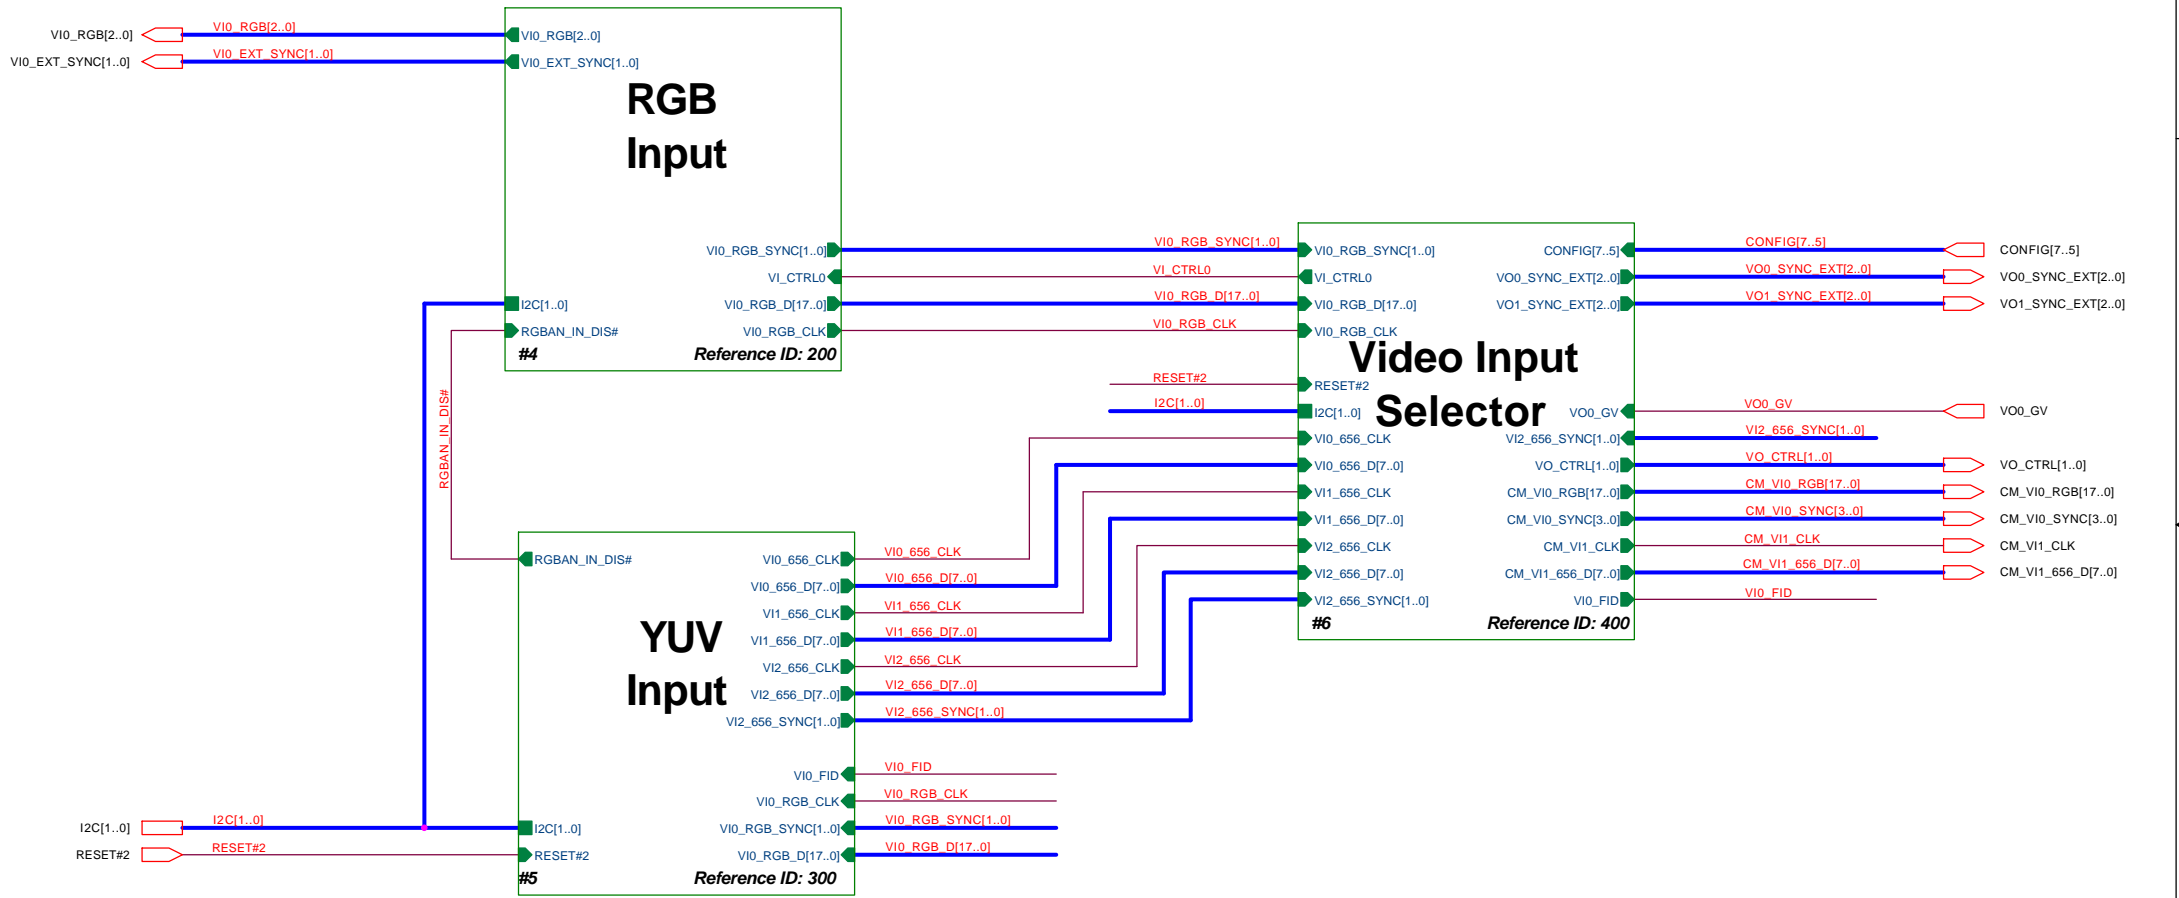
VI0_RGB[2..0]
VI0_RGB[2..0]
VI0_EXT_SYNC[1..0]
VI0_EXT_SYNC[1..0]

VI0_RGB[2..0]
VI0_EXT_SYNC[1..0]
RGB
Input
VI0_RGB_SYNC[1..0]
VI_CTRL0
I2C[1..0]
VI0_RGB_D[17..0]
RGBAN_IN_DIS#
VI0_RGB_CLK
#4
Reference ID: 200

RGBAN_IN_DIS#

VI0_RGB_SYNC[1..0]
VI_CTRL0
VI0_RGB_D[17..0]
VI0_RGB_CLK
RESET#2
I2C[1..0]

VI0_RGB_SYNC[1..0]
VI_CTRL0
VI0_RGB_D[17..0]
VI0_RGB_CLK
Video Input
RESET#2
I2C[1..0]
Selector
VI0_656_CLK
VI0_656_D[7..0]
VI1_656_CLK
VI1_656_D[7..0]
VI2_656_CLK
VI2_656_D[7..0]
VI2_656_SYNC[1..0]
#6
CONFIG[7..5]
VO0_SYNC_EXT[2..0]
VO1_SYNC_EXT[2..0]
VO0_GV
VI2_656_SYNC[1..0]
VO_CTRL[1..0]
CM_VI0_RGB[17..0]
CM_VI0_SYNC[3..0]
CM_VI1_CLK
CM_VI1_656_D[7..0]
VI0_FID
Reference ID: 400

CONFIG[7..5]
VO0_SYNC_EXT[2..0]
VO1_SYNC_EXT[2..0]
VO0_GV
VI2_656_SYNC[1..0]
VO_CTRL[1..0]
CM_VI0_RGB[17..0]
CM_VI0_SYNC[3..0]
CM_VI1_CLK
CM_VI1_656_D[7..0]
VI0_FID

CONFIG[7..5]
VO0_SYNC_EXT[2..0]
VO1_SYNC_EXT[2..0]
VO0_GV
VO_CTRL[1..0]
CM_VI0_RGB[17..0]
CM_VI0_SYNC[3..0]
CM_VI1_CLK
CM_VI1_656_D[7..0]

RGBAN_IN_DIS#
YUV
Input
VI0_656_CLK
VI0_656_D[7..0]
VI1_656_CLK
VI1_656_D[7..0]
VI2_656_CLK
VI2_656_D[7..0]
VI2_656_SYNC[1..0]
VI0_FID
VI0_RGB_CLK
I2C[1..0]
VI0_RGB_SYNC[1..0]
RESET#2
VI0_RGB_D[17..0]
#5
Reference ID: 300

VI0_656_CLK
VI0_656_D[7..0]
VI1_656_CLK
VI1_656_D[7..0]
VI2_656_CLK
VI2_656_D[7..0]
VI2_656_SYNC[1..0]
VI0_FID
VI0_RGB_CLK
VI0_RGB_SYNC[1..0]
VI0_RGB_D[17..0]

I2C[1..0]
I2C[1..0]
RESET#2
RESET#2